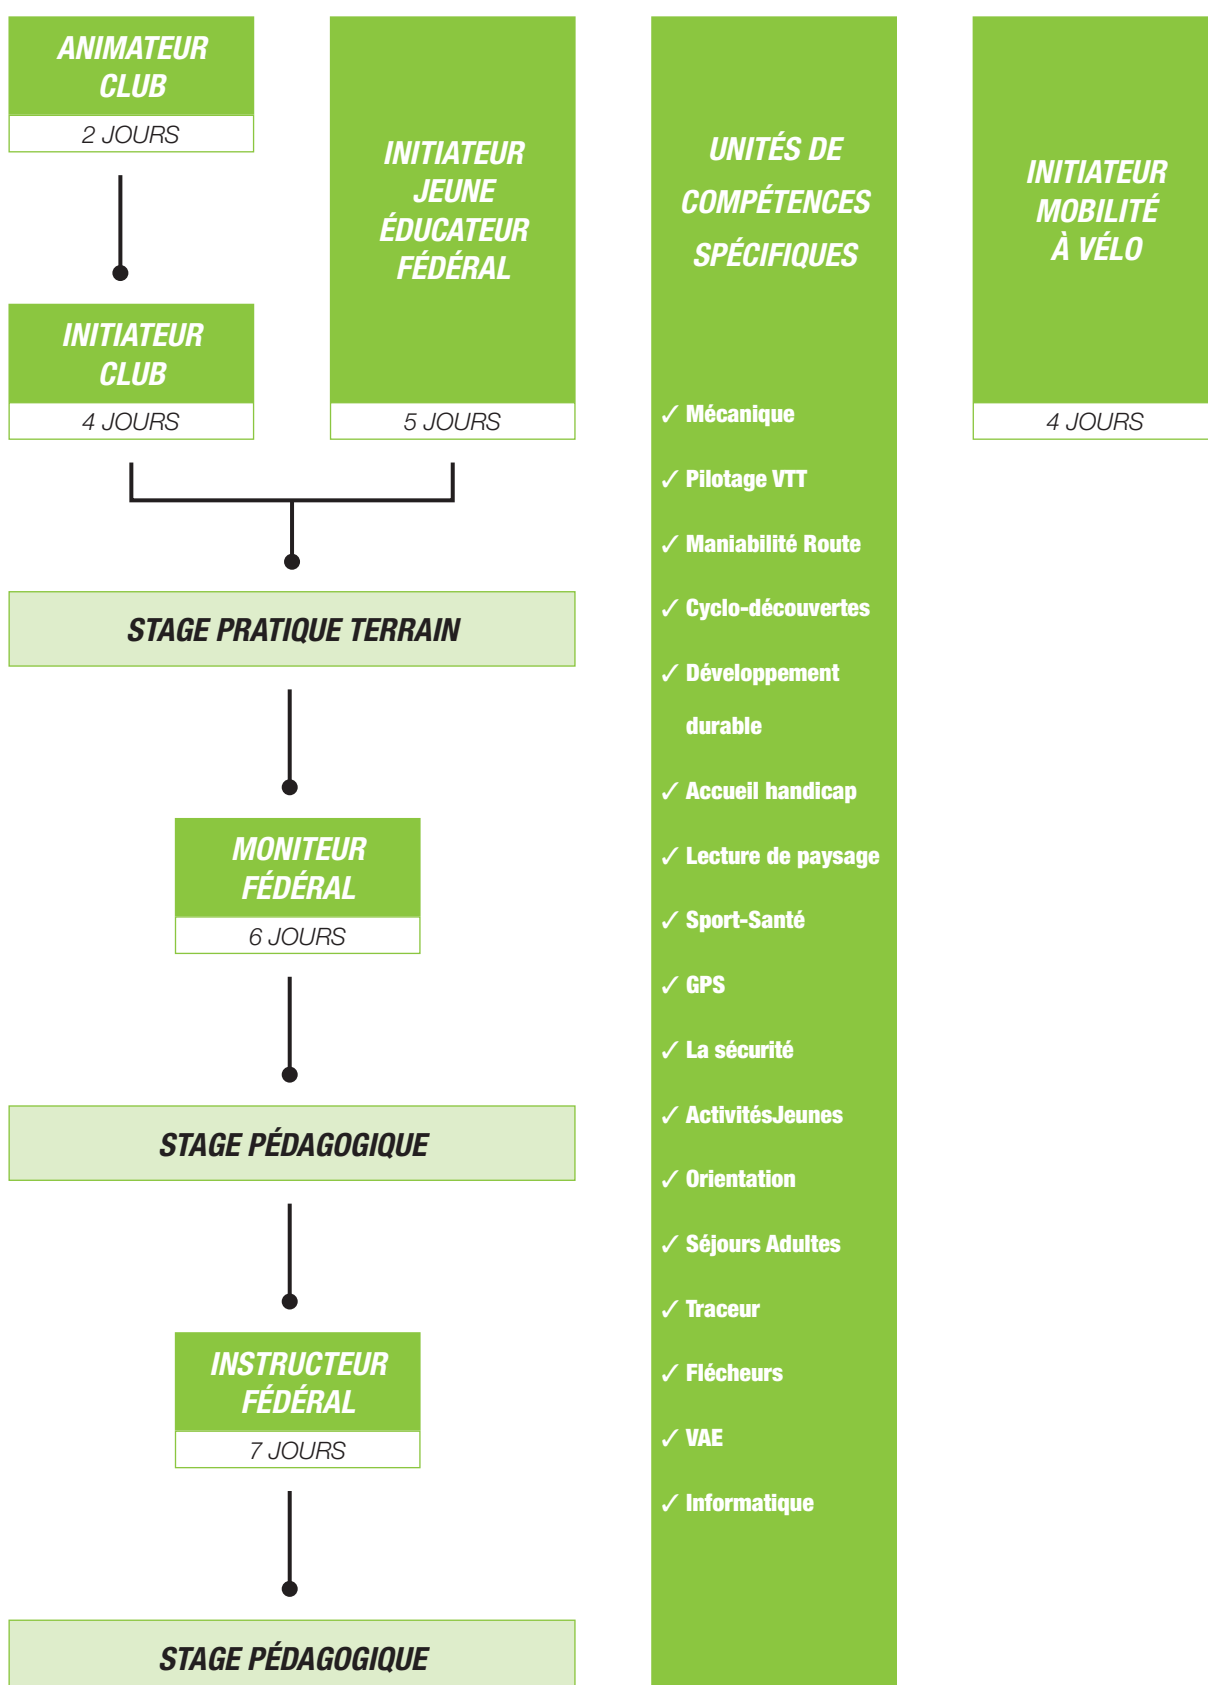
ANIMATEUR CLUB
2 JOURS

INITIATEUR CLUB
4 JOURS

INITIATEUR JEUNE ÉDUCATEUR FÉDÉRAL
5 JOURS

STAGE PRATIQUE TERRAIN

MONITEUR FÉDÉRAL
6 JOURS

STAGE PÉDAGOGIQUE

INSTRUCTEUR FÉDÉRAL
7 JOURS

STAGE PÉDAGOGIQUE

UNITÉS DE COMPÉTENCES SPÉCIFIQUES

✓ Mécanique
✓ Pilotage VTT
✓ Maniabilité Route
✓ Cyclo-découvertes
✓ Développement durable
✓ Accueil handicap
✓ Lecture de paysage
✓ Sport-Santé
✓ GPS
✓ La sécurité
✓ ActivitésJeunes
✓ Orientation
✓ Séjours Adultes
✓ Traceur
✓ Flécheurs
✓ VAE
✓ Informatique

INITIATEUR MOBILITÉ À VÉLO
4 JOURS